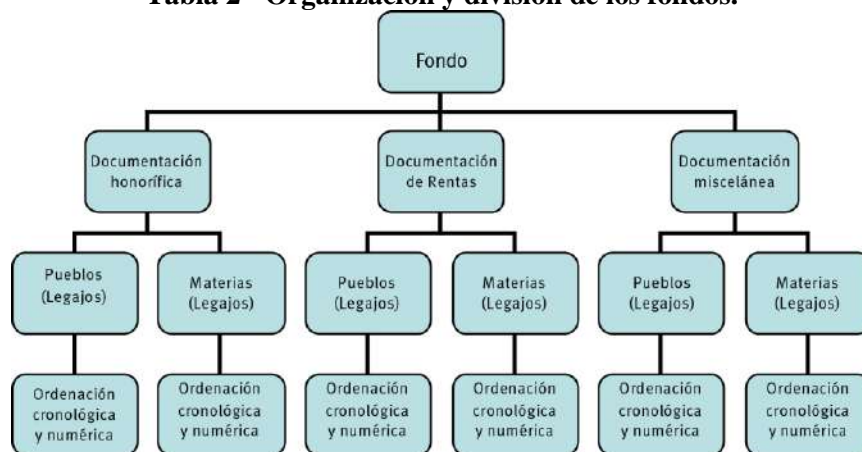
Tabla 2 - Organización y división de los fondos.

Fondo

Documentación honorífica

Documentación de Rentas

Documentación miscelánea

Pueblos (Legajos)

Materias (Legajos)

Pueblos (Legajos)

Materias (Legajos)

Pueblos (Legajos)

Materias (Legajos)

Ordenación cronológica y numérica

Ordenación cronológica y numérica

Ordenación cronológica y numérica

Ordenación cronológica y numérica

Ordenación cronológica y numérica

Ordenación cronológica y numérica